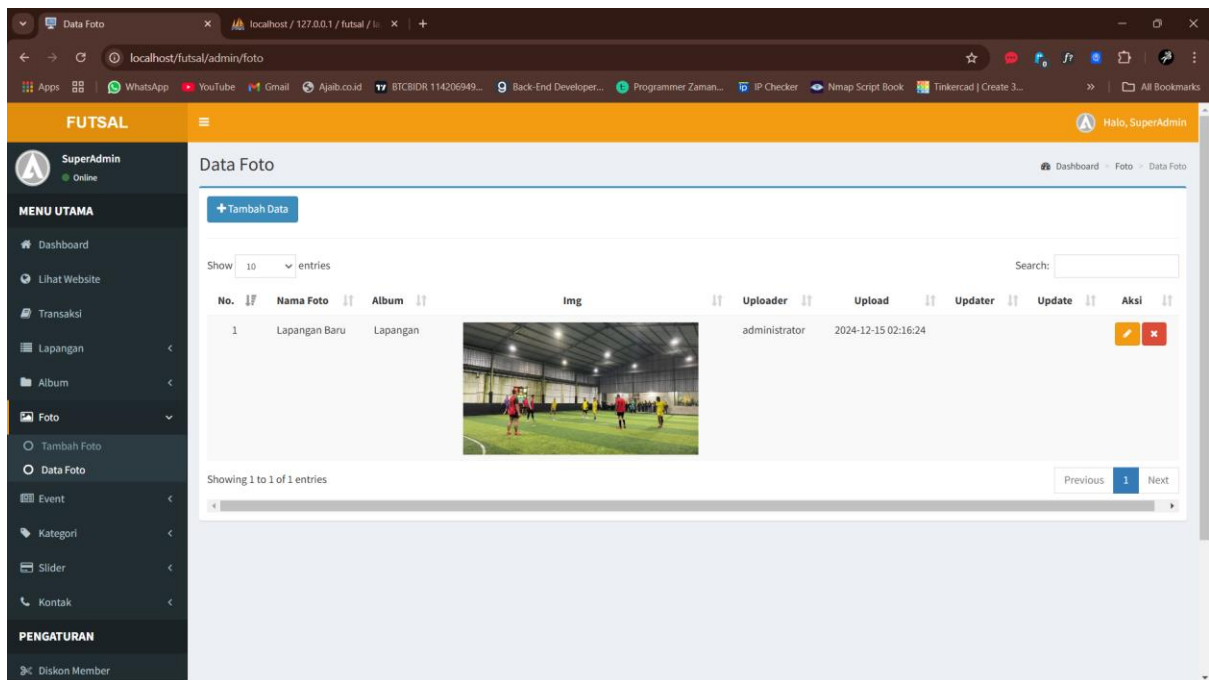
Data Foto
localhost / 127.0.0.1 / futsal / la
localhost/futsal/admin/foto
Apps WhatsApp YouTube Gmail Ajaib.co.id BTCBIDR 114206949... Back-End Developer... Programmer Zaman... IP Checker Nmap Script Book Tinkercad | Create 3... All Bookmarks

FUTSAL
Halo, SuperAdmin

SuperAdmin
Online

MENU UTAMA
Dashboard
Lihat Website
Transaksi
Lapangan
Album
Foto
Tambah Foto
Data Foto
Event
Kategori
Slider
Kontak
PENGATURAN
Diskon Member

Data Foto
Dashboard > Foto > Data Foto

+Tambah Data

Show 10 entries
Search:

| No. | Nama Foto | Album | Img | Uploader | Upload | Updater | Update | Aksi |
|---|---|---|---|---|---|---|---|---|
| 1 | Lapangan Baru | Lapangan | | administrator | 2024-12-15 02:16:24 | | | |

Showing 1 to 1 of 1 entries
Previous 1 Next